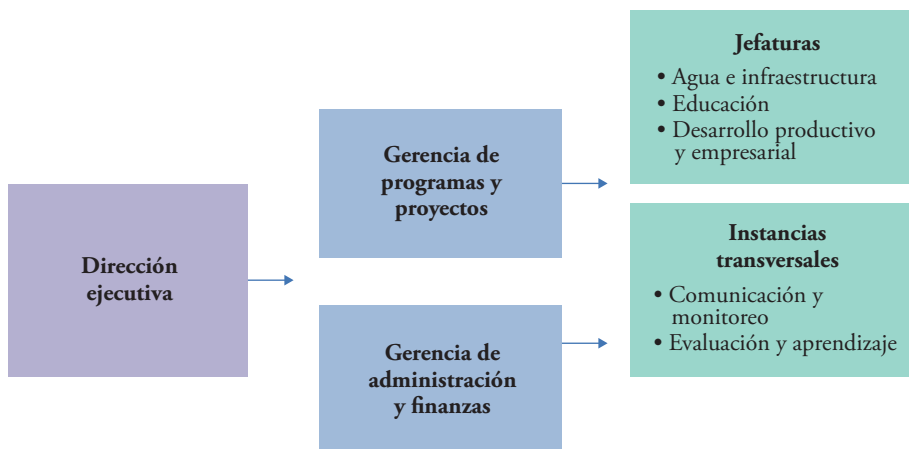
Dirección ejecutiva

Gerencia de programas y proyectos

Gerencia de administración y finanzas

Jefaturas
• Agua e infraestructura
• Educación
• Desarrollo productivo y empresarial

Instancias transversales
• Comunicación y monitoreo
• Evaluación y aprendizaje